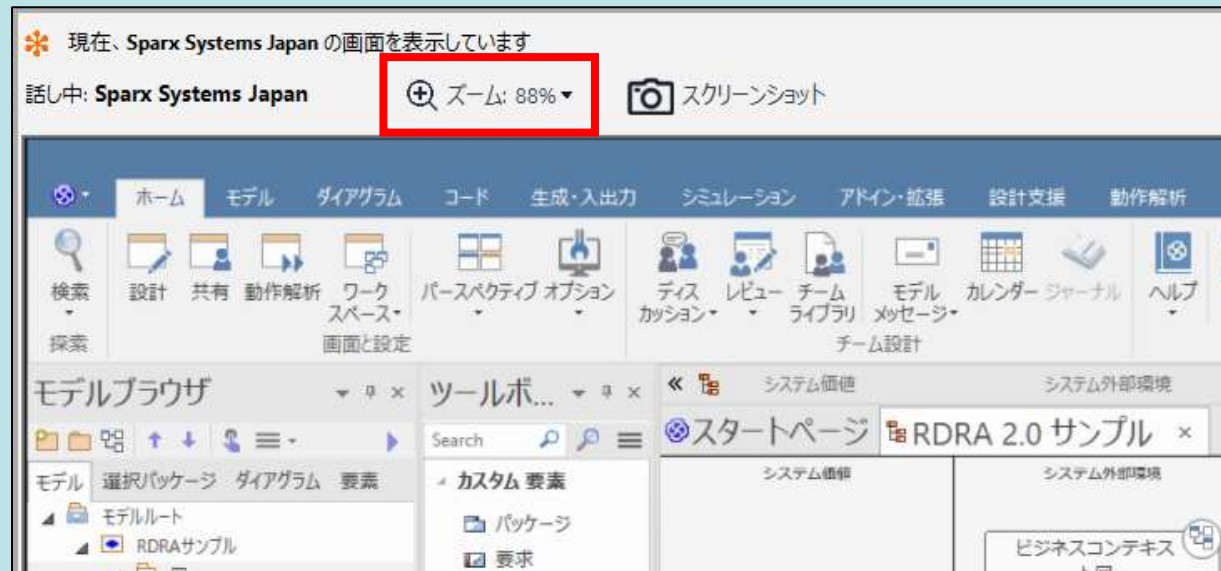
現在、Sparx Systems Japan の画面を表示しています

話し中: Sparx Systems Japan

ズーム: 88%

スクリーンショット

ホーム モデル ダイアグラム コード 生成・入出力 シミュレーション アドイン・拡張 設計支援 動作解析

検索 設計 共有 動作解析 ワークスペース パースペクティブ オプション ディスカッション レビュー チームライブラリ モデルメッセージ カレンダー ジャーナル ヘルプ

探索 画面と設定 チーム設計

モデルブラウザ

ツールボ...

システム価値 システム外部環境

スタートページ RDRA 2.0 サンプル ×

モデル 選択パッケージ ダイアグラム 要素

Search

カスタム 要素

モデルルート

パッケージ

RDRAサンプル

要求

システム価値 システム外部環境

ビジネスコンテキス